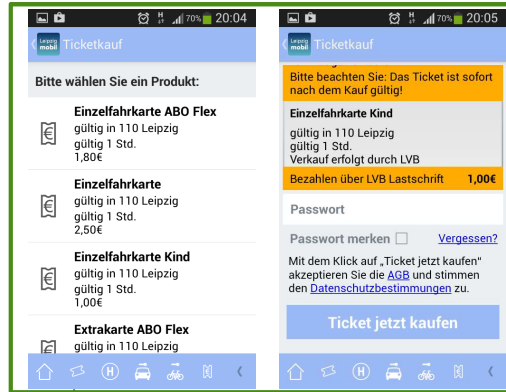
70% 20:04

Leipzig mobil Ticketkauf

Bitte wählen Sie ein Produkt:

Einzelfahrkarte ABO Flex
gültig in 110 Leipzig
gültig 1 Std.
1,80€

Einzelfahrkarte
gültig in 110 Leipzig
gültig 1 Std.
2,50€

Einzelfahrkarte Kind
gültig in 110 Leipzig
gültig 1 Std.
1,00€

Extrakarte ABO Flex

70% 20:05

Leipzig mobil Ticketkauf

Bitte beachten Sie: Das Ticket ist sofort nach dem Kauf gültig!

Einzelfahrkarte Kind
gültig in 110 Leipzig
gültig 1 Std.
Verkauf erfolgt durch LVB

Bezahlen über LVB Lastschrift 1,00€

Passwort

Passwort merken Vergessen?

Mit dem Klick auf „Ticket jetzt kaufen" akzeptieren Sie die AGB und stimmen den Datenschutzbestimmungen zu.

Ticket jetzt kaufen